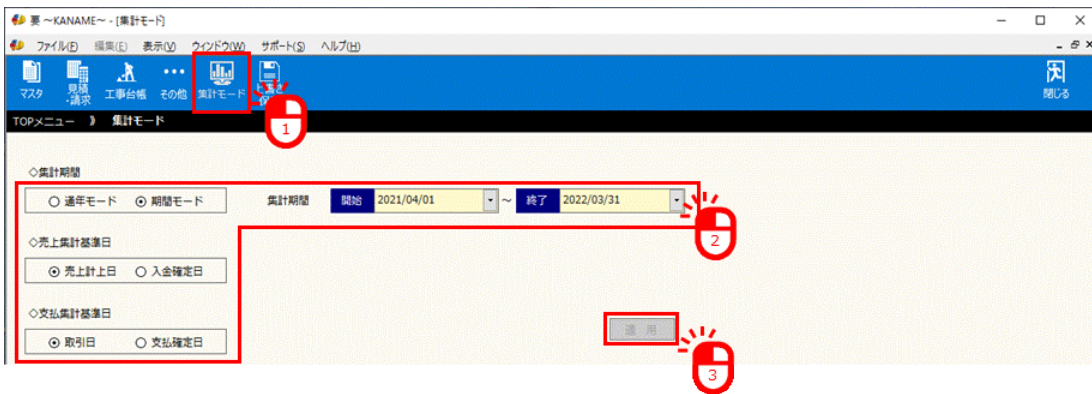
要 ～KANAME～ - [集計モード]

ファイル(F) 編集(E) 表示(V) ウィンドウ(W) サポート(S) ヘルプ(H)

マスタ 見積・請求 工事台帳 その他 集計モード 上書き保存

閉じる

1

TOPメニュー 》 集計モード

◇集計期間

○ 通年モード ⊙ 期間モード

集計期間 開始 2021/04/01 ～ 終了 2022/03/31

2

◇売上集計基準日

⊙ 売上計上日 ○ 入金確定日

◇支払集計基準日

⊙ 取引日 ○ 支払確定日

適用

3